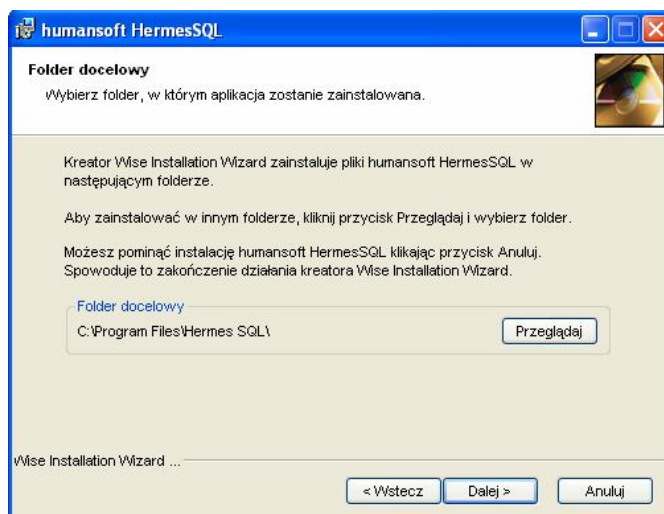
humansoft HermesSQL

Folder docelowy

Wybierz folder, w którym aplikacja zostanie zainstalowana.

Kreator Wise Installation Wizard zainstaluje pliki humansoft HermesSQL w następującym folderze.

Aby zainstalować w innym folderze, kliknij przycisk Przeglądaj i wybierz folder.

Możesz pominąć instalację humansoft HermesSQL klikając przycisk Anuluj. Spowoduje to zakończenie działania kreatora Wise Installation Wizard.

Folder docelowy

C:\Program Files\Hermes SQL\

Przeglądaj

Wise Installation Wizard ...

< Wstecz

Dalej >

Anuluj